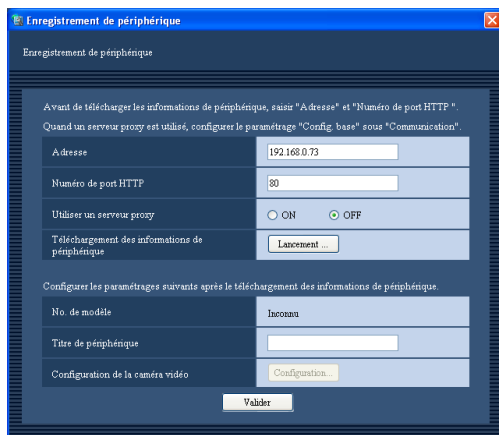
Enregistrement de périphérique

Enregistrement de périphérique

Avant de télécharger les informations de périphérique, saisir "Adresse" et "Numéro de port HTTP ".

Quand un serveur proxy est utilisé, configurer le paramétrage "Config. base" sous "Communication".

| | |
|---|---|
| Adresse | 192.168.0.73 |
| Numéro de port HTTP | 80 |
| Utiliser un serveur proxy | ON OFF |
| Téléchargement des informations de périphérique | Lancement ... |

Configurer les paramétrages suivants après le téléchargement des informations de périphérique.

| | |
|---|---|
| No. de modèle | Inconnu |
| Titre de périphérique | |
| Configuration de la caméra vidéo | Configuration... |

Valider